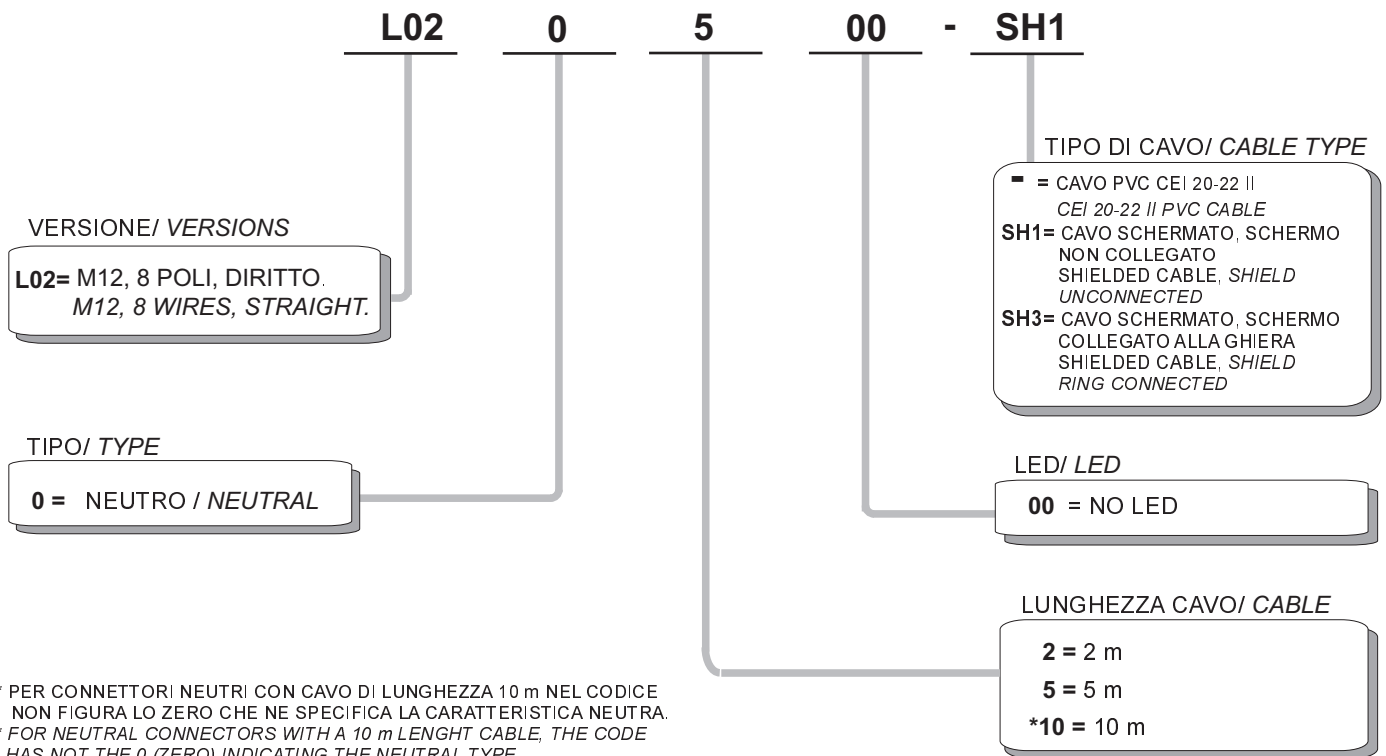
L02 0 5 00 - SH1

TIPO DI CAVO/ *CABLE TYPE*

- = CAVO PVC CEI 20-22 II
*CEI 20-22 II PVC CABLE*
SH1= CAVO SCHERMATO, SCHERMO NON COLLEGATO
SHIELDED CABLE, *SHIELD UNCONNECTED*
SH3= CAVO SCHERMATO, SCHERMO COLLEGATO ALLA GHIERA
SHIELDED CABLE, *SHIELD RING CONNECTED*

VERSIONE/ *VERSIONS*

L02= M12, 8 POLI, DIRITTO.
*M12, 8 WIRES, STRAIGHT.*

TIPO/ *TYPE*

0 = NEUTRO / *NEUTRAL*

LED/ *LED*

00 = NO LED

LUNGHEZZA CAVO/ *CABLE*

2 = 2 m
5 = 5 m
*10 = 10 m

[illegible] PER CONNETTORI NEUTRI CON CAVO DI LUNGHEZZA 10 m NEL CODICE NON FIGURA LO ZERO CHE NE SPECIFICA LA CARATTERISTICA NEUTRA.
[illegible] *FOR NEUTRAL CONNECTORS WITH A 10 m LENGHT CABLE, THE CODE HAS NOT THE 0 (ZERO) INDICATING THE NEUTRAL TYPE.*